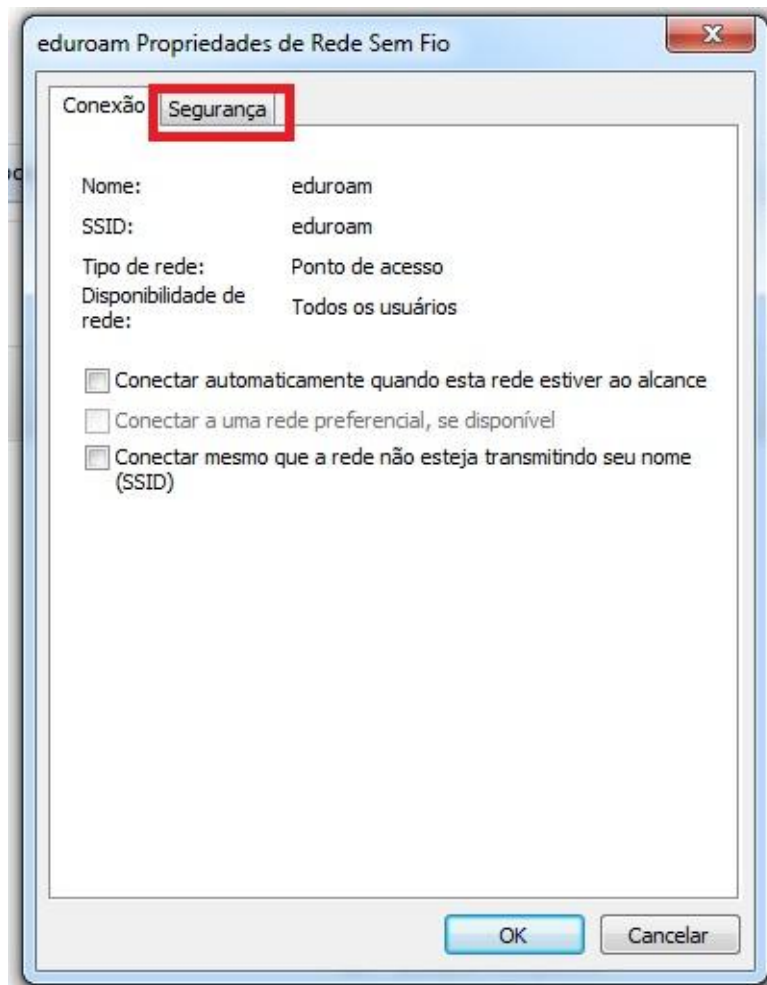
eduroam Propriedades de Rede Sem Fio

Conexão Segurança

Nome: eduroam

SSID: eduroam

Tipo de rede: Ponto de acesso

Disponibilidade de rede: Todos os usuários

Conectar automaticamente quando esta rede estiver ao alcance

Conectar a uma rede preferencial, se disponível

Conectar mesmo que a rede não esteja transmitindo seu nome (SSID)

OK Cancelar